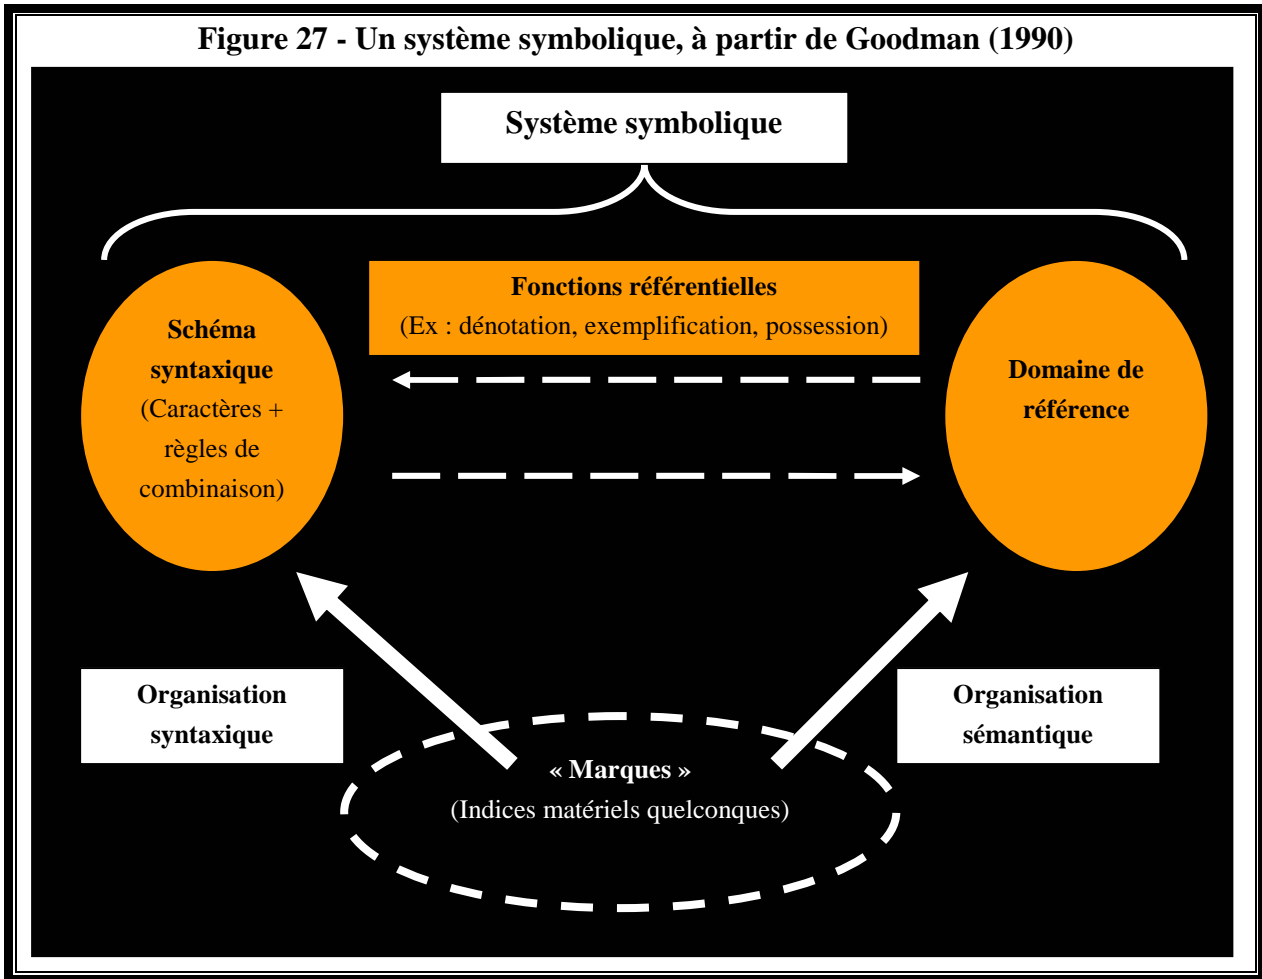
Figure 27 - Un système symbolique, à partir de Goodman (1990)

Système symbolique

Schéma syntaxique
(Caractères + règles de combinaison)

Fonctions référentielles
(Ex : dénotation, exemplification, possession)

Domaine de référence

Organisation syntaxique

« Marques »
(Indices matériels quelconques)

Organisation sémantique